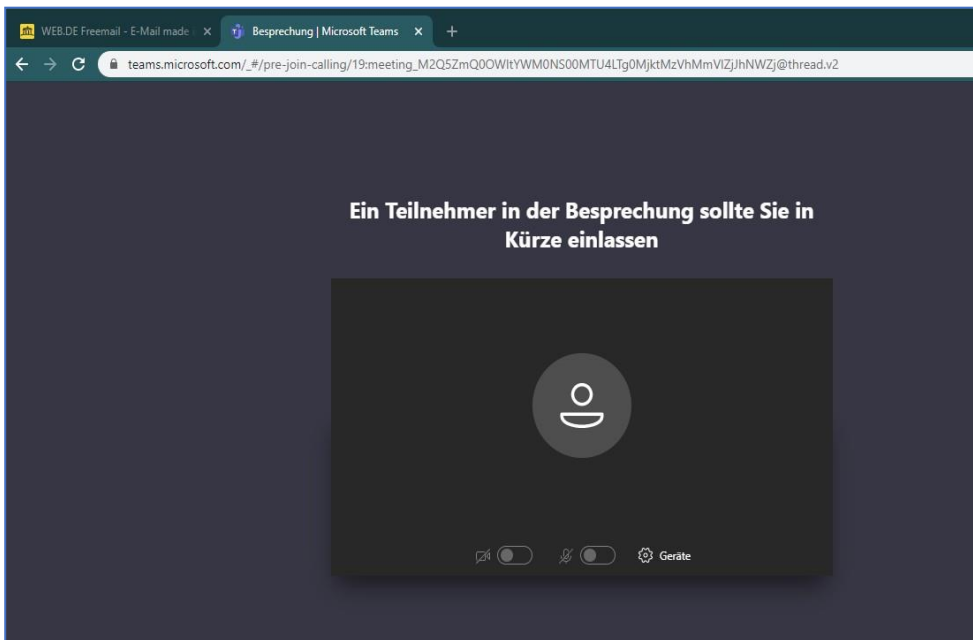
WEB.DE Freemail - E-Mail made ×

Besprechung | Microsoft Teams ×

+

teams.microsoft.com/_#/pre-join-calling/19:meeting_M2Q5ZmQ0OWItYWM0NS00MTU4LTg0MjktMzVhMmVlZjJhNWZj@thread.v2

Ein Teilnehmer in der Besprechung sollte Sie in Kürze einlassen

Geräte